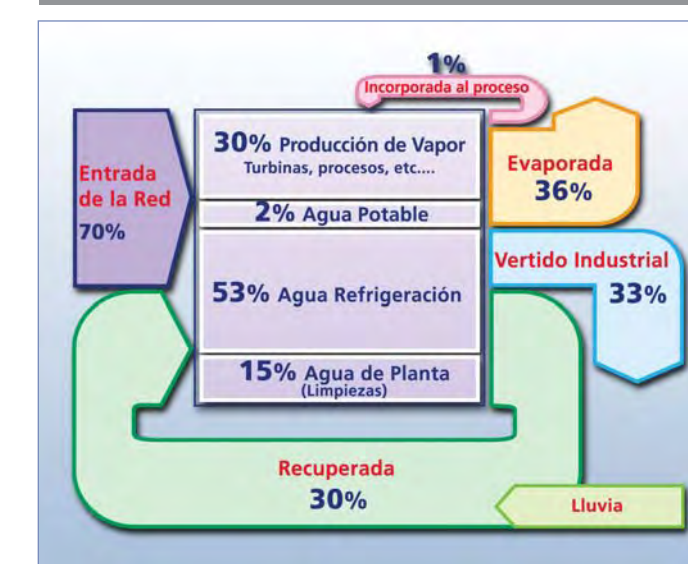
1%
Incorporada al proceso

Entrada de la Red
70%

30% Producción de Vapor
Turbinas, procesos, etc....

2% Agua Potable

53% Agua Refrigeración

15% Agua de Planta
(Limpiezas)

Evaporada
36%

Vertido Industrial
33%

Recuperada
30%

Lluvia